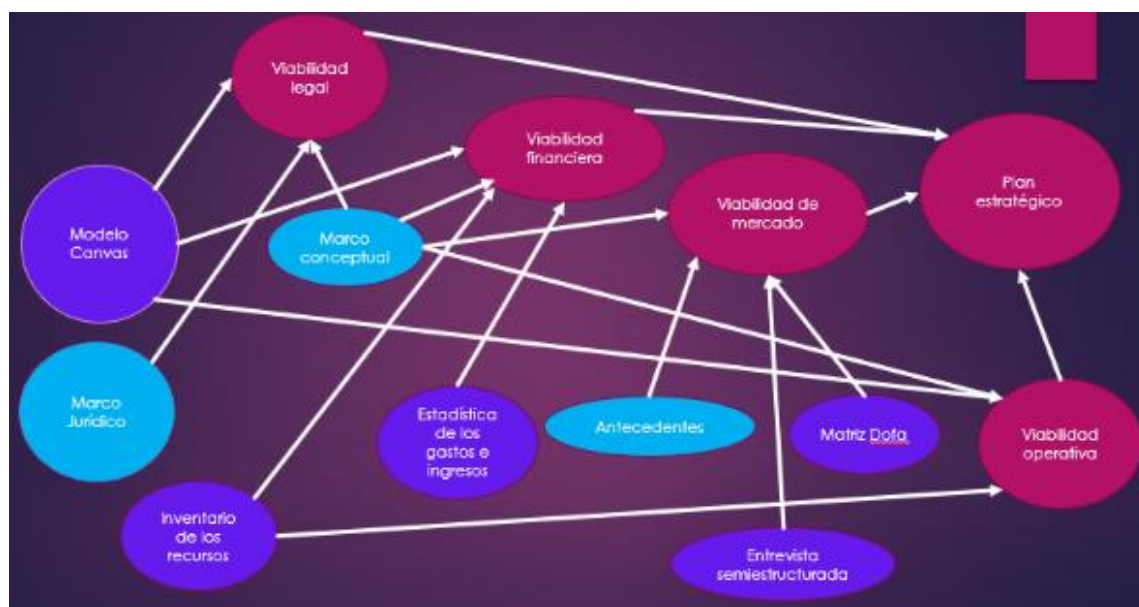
Viabilidad legal

Viabilidad financiera

Plan estratégico

Viabilidad de mercado

Modelo Canvas

Marco conceptual

Marco Jurídico

Estadística de los gastos e ingresos

Antecedentes

Matriz Dofa

Viabilidad operativa

Inventario de los recursos

Entrevista semiestructurada